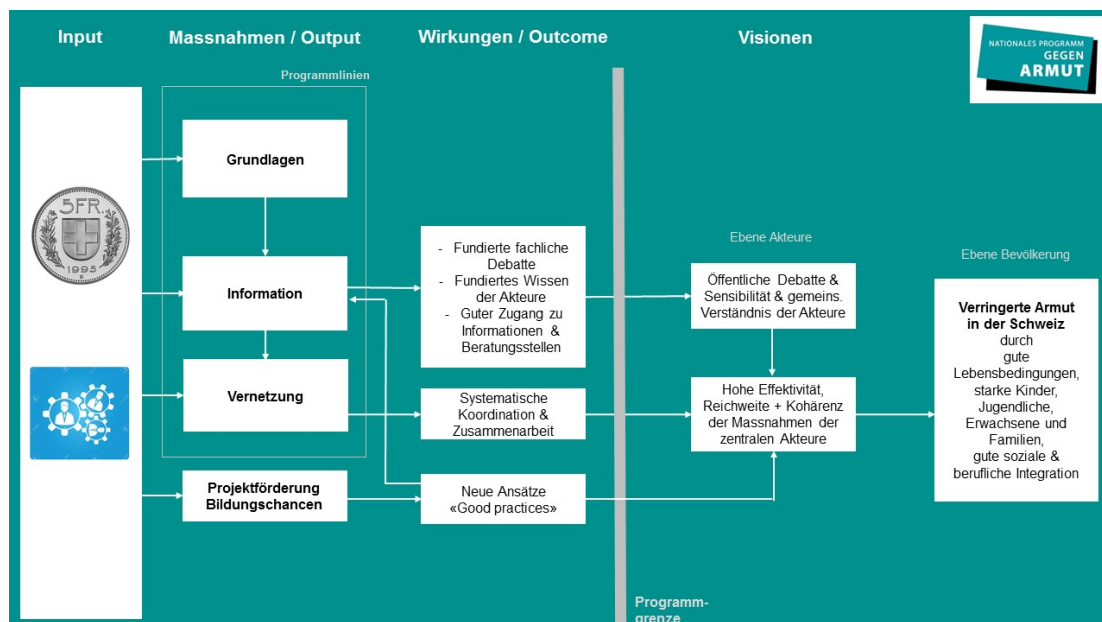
Input

Massnahmen / Output

Wirkungen / Outcome

Visionen

NATIONALES PROGRAMM GEGEN ARMUT

Programmlinien

5FR

1995

Grundlagen

Information

Vernetzung

Projektförderung Bildungschancen

- Fundierte fachliche Debatte
- Fundiertes Wissen der Akteure
- Guter Zugang zu Informationen & Beratungsstellen

Systematische Koordination & Zusammenarbeit

Neue Ansätze «Good practices»

Ebene Akteure

Öffentliche Debatte & Sensibilität & gemeins. Verständnis der Akteure

Hohe Effektivität, Reichweite + Kohärenz der Massnahmen der zentralen Akteure

Ebene Bevölkerung

Verringerte Armut in der Schweiz durch gute Lebensbedingungen, starke Kinder, Jugendliche, Erwachsene und Familien, gute soziale & berufliche Integration

Programm-grenze